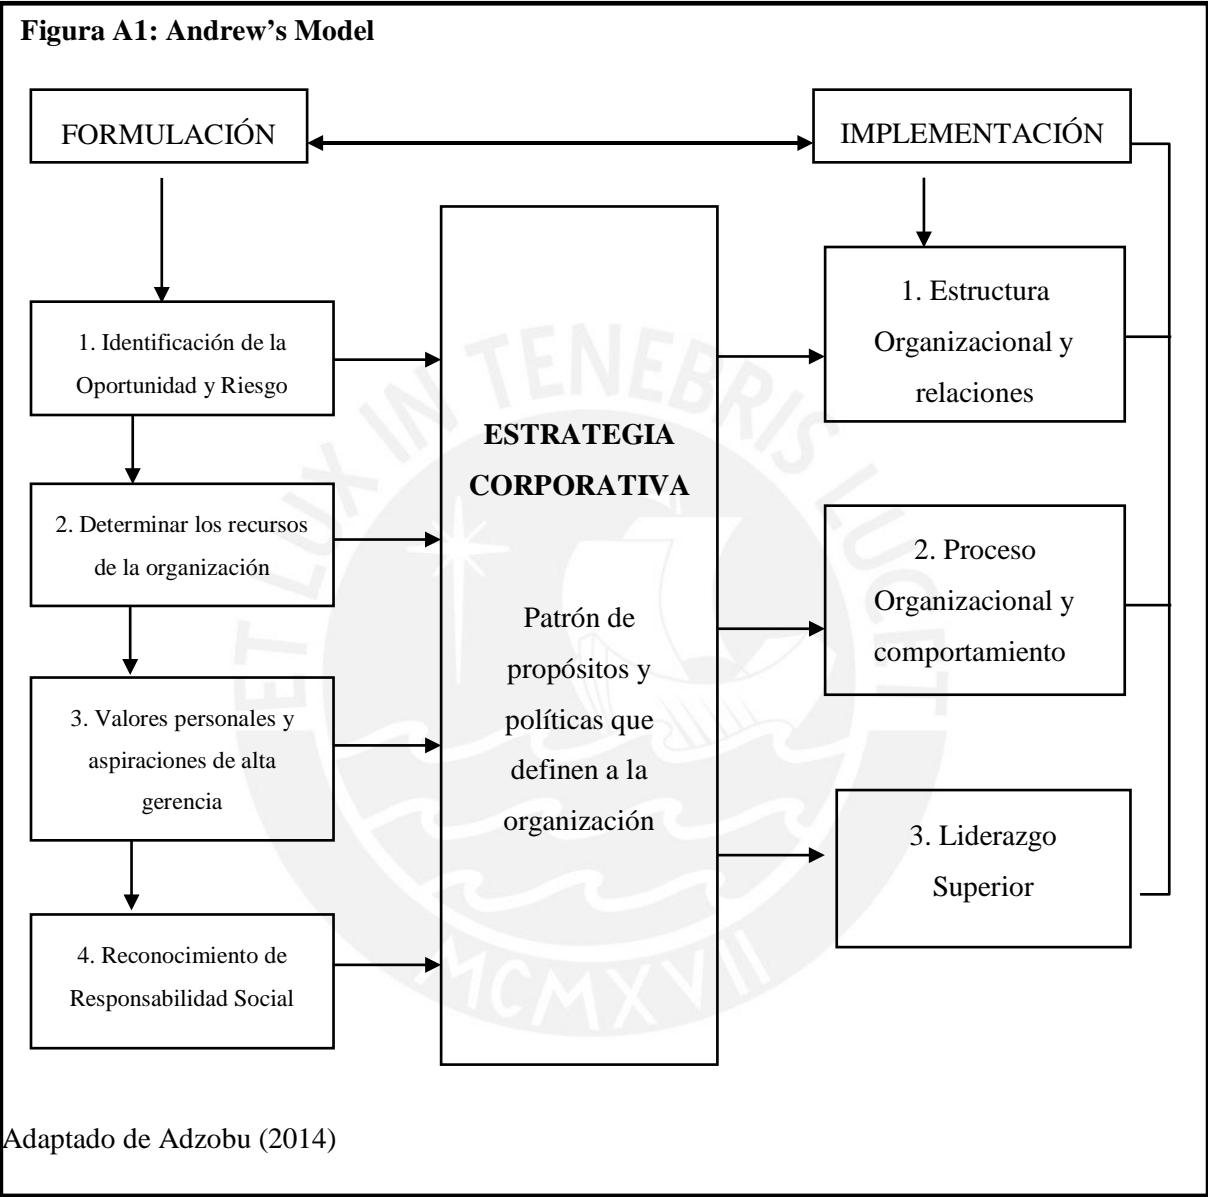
Figura A1: Andrew's Model

FORMULACIÓN

IMPLEMENTACIÓN

1. Identificación de la Oportunidad y Riesgo

2. Determinar los recursos de la organización

3. Valores personales y aspiraciones de alta gerencia

4. Reconocimiento de Responsabilidad Social

ESTRATEGIA CORPORATIVA

Patrón de propósitos y políticas que definen a la organización

1. Estructura Organizacional y relaciones

2. Proceso Organizacional y comportamiento

3. Liderazgo Superior

ET LUX IN TENEBRIS LUCET

MCMXVII

Adaptado de Adzobu (2014)